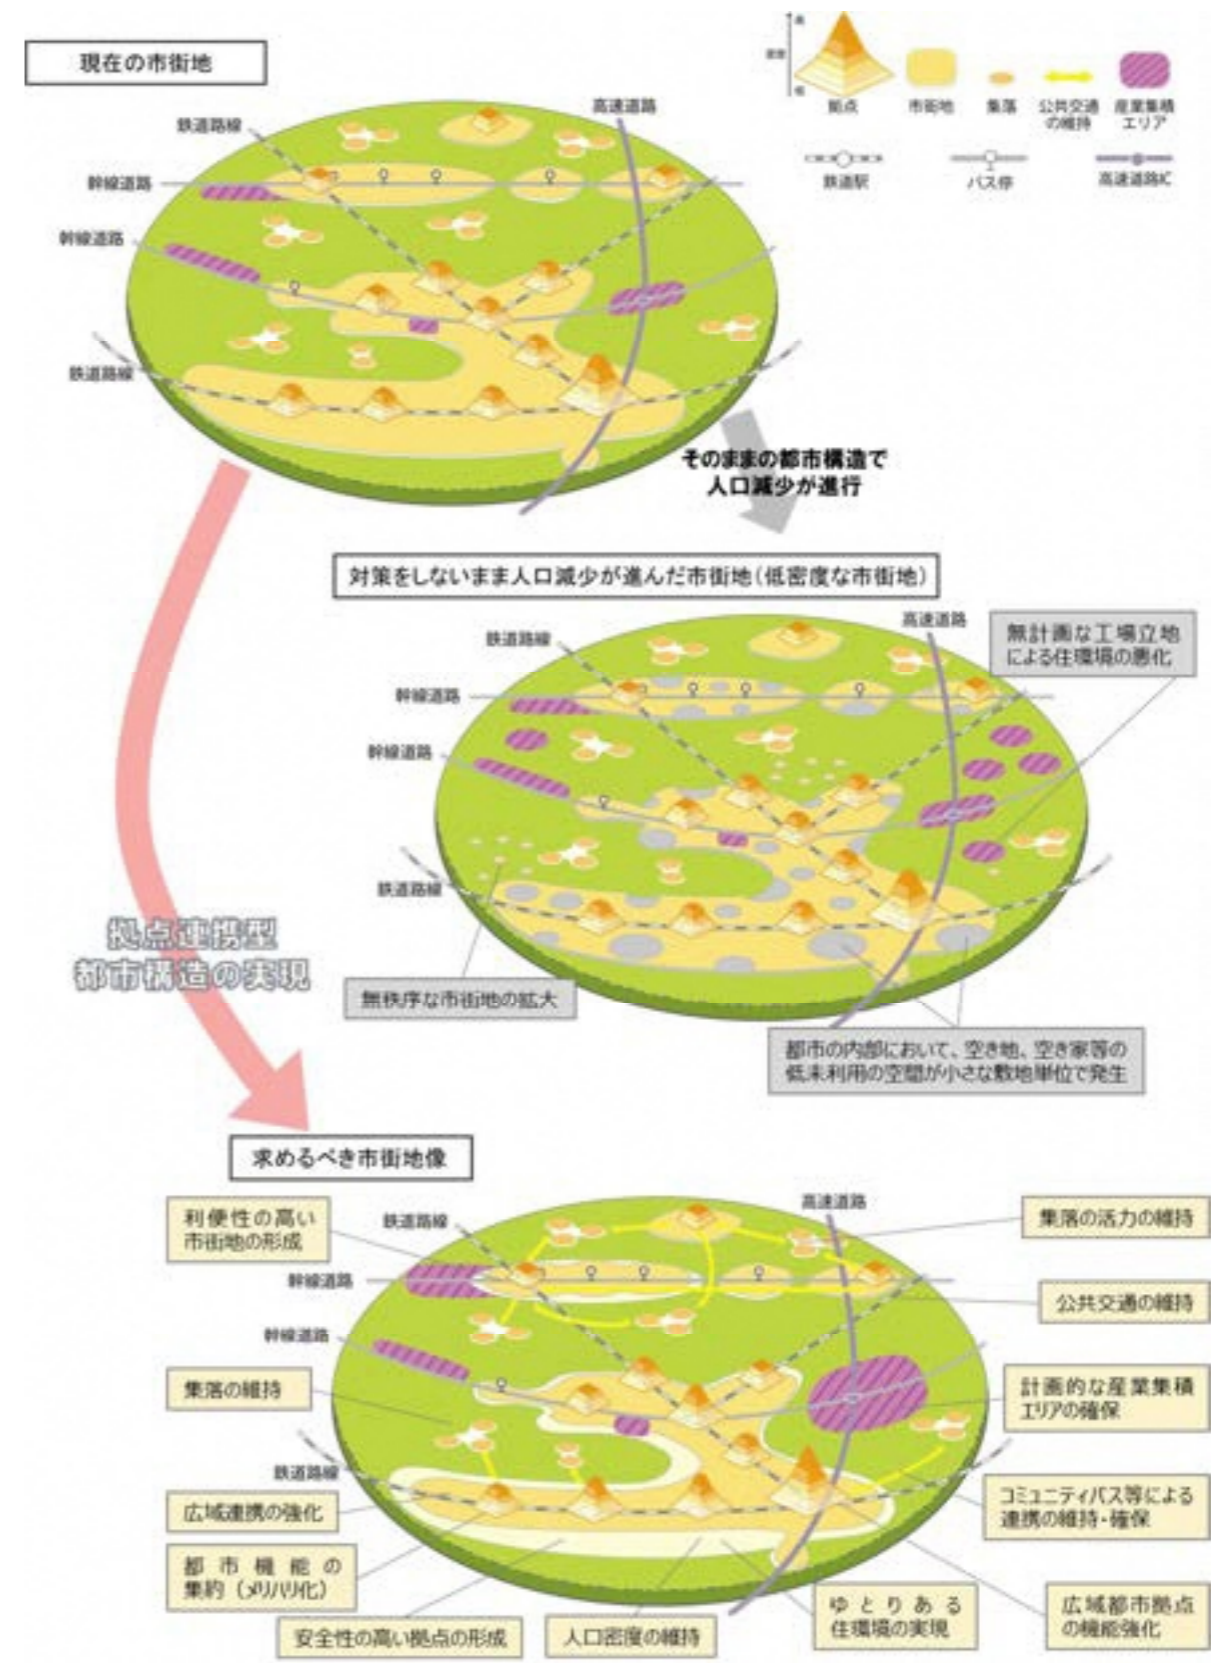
現在の市街地

高 密度 低

拠点　市街地　集落　公共交通の維持　産業集積エリア

鉄道駅　バス停　高速道路IC

鉄道路線
高速道路
幹線道路
幹線道路
鉄道路線

そのままの都市構造で
人口減少が進行

対策をしないまま人口減少が進んだ市街地（低密度な市街地）

鉄道路線
高速道路
無計画な工場立地による住環境の悪化
幹線道路
幹線道路
鉄道路線
無秩序な市街地の拡大
都市の内部において、空き地、空き家等の低未利用の空間が小さな敷地単位で発生

拠点連携型
都市構造の実現

求めるべき市街地像

利便性の高い市街地の形成
鉄道路線
高速道路
集落の活力の維持
幹線道路
公共交通の維持
幹線道路
集落の維持
計画的な産業集積エリアの確保
鉄道路線
コミュニティバス等による連携の維持・確保
広域連携の強化
都市機能の集約（メリハリ化）
ゆとりある住環境の実現
広域都市拠点の機能強化
安全性の高い拠点の形成
人口密度の維持